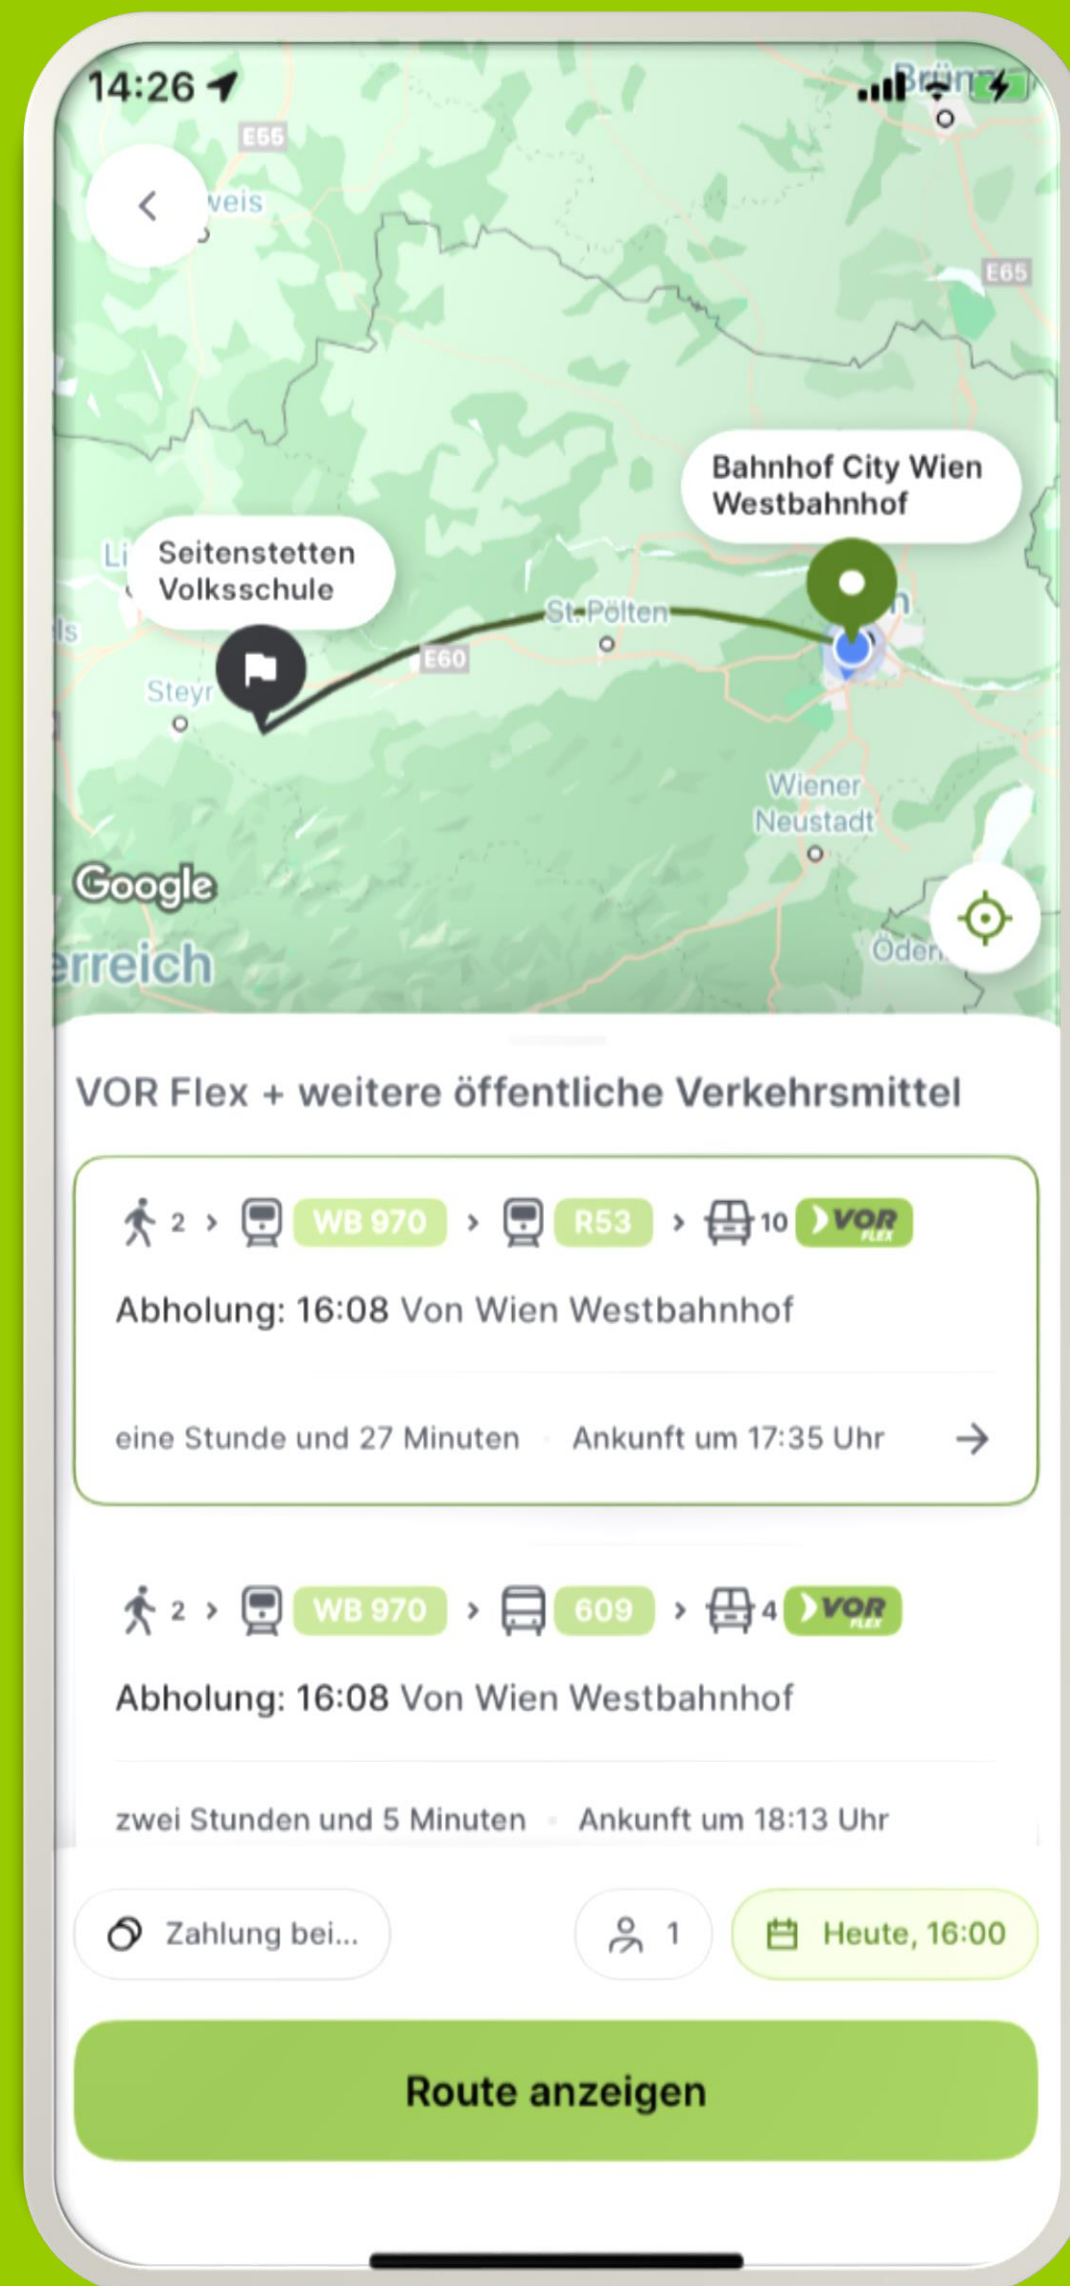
14:26

Brünn

E55

weis

E65

Bahnhof City Wien Westbahnhof

Seitenstetten Volksschule

St. Pölten

E60

Steyr

Wiener Neustadt

Google

erreich

Öden

VOR Flex + weitere öffentliche Verkehrsmittel

2 › WB 970 › R53 › 10 VOR FLEX

Abholung: 16:08 Von Wien Westbahnhof

eine Stunde und 27 Minuten · Ankunft um 17:35 Uhr

2 › WB 970 › 609 › 4 VOR FLEX

Abholung: 16:08 Von Wien Westbahnhof

zwei Stunden und 5 Minuten · Ankunft um 18:13 Uhr

Zahlung bei...

1

Heute, 16:00

Route anzeigen